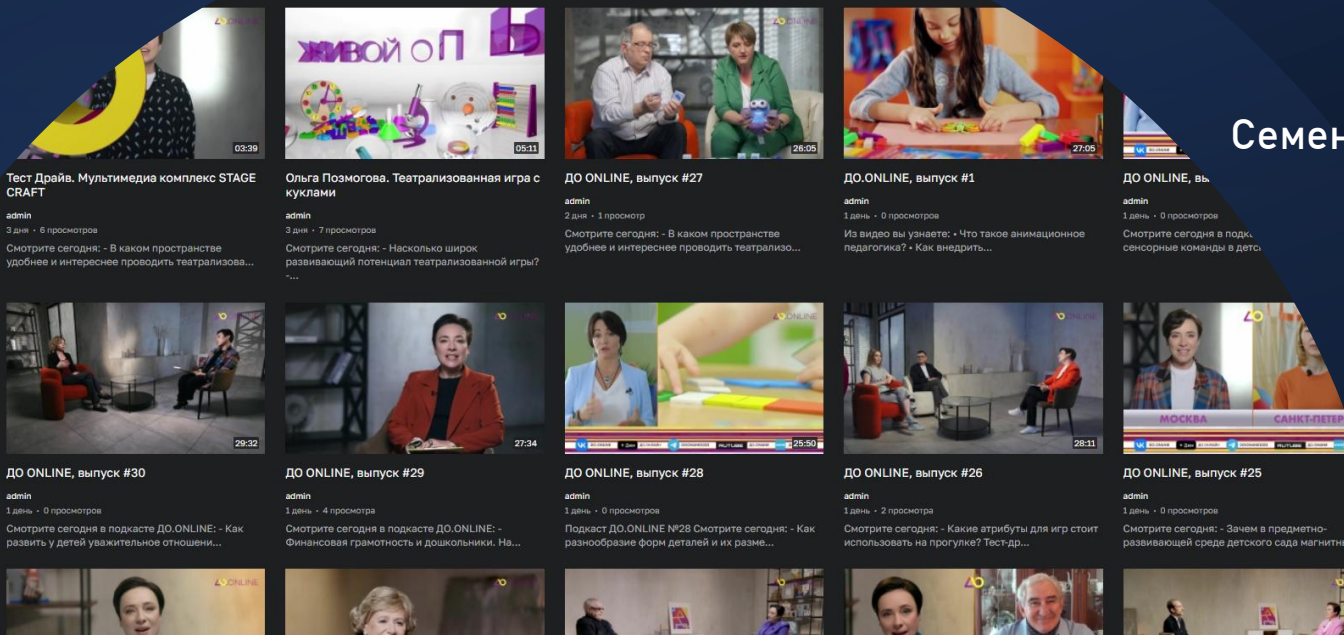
Семен

ДО ONLINE

03:39

Тест Драйв. Мультимедиа комплекс STAGE CRAFT

admin

3 дня • 6 просмотров

Смотрите сегодня: - В каком пространстве удобнее и интереснее проводить театрализова...

ЖИВОЙ ОП

05:11

Ольга Позмогова. Театрализованная игра с куклами

admin

3 дня • 7 просмотров

Смотрите сегодня: - Насколько широк развивающий потенциал театрализованной игры? -...

26:05

ДО ONLINE, выпуск #27

admin

2 дня • 1 просмотр

Смотрите сегодня: - В каком пространстве удобнее и интереснее проводить театрализо...

27:05

ДО.ONLINE, выпуск #1

admin

1 день • 0 просмотров

Из видео вы узнаете: • Что такое анимационное педагогика? • Как внедрить...

ДО ONLINE, вы

admin

1 день • 0 просмотров

Смотрите сегодня в подкас сенсорные команды в детс

ДО ONLINE

29:32

ДО ONLINE, выпуск #30

admin

1 день • 0 просмотров

Смотрите сегодня в подкасте ДО.ONLINE: - Как развить у детей уважительное отношени...

ДО ONLINE

27:34

ДО ONLINE, выпуск #29

admin

1 день • 4 просмотра

Смотрите сегодня в подкасте ДО.ONLINE: - Финансовая грамотность и дошкольники. На...

ДО ONLINE

25:50

ДО ONLINE, выпуск #28

admin

1 день • 0 просмотров

Подкаст ДО.ONLINE №28 Смотрите сегодня: - Как разнообразие форм деталей и их разме...

ДО ONLINE

28:11

ДО ONLINE, выпуск #26

admin

1 день • 2 просмотра

Смотрите сегодня: - Какие атрибуты для игр стоит использовать на прогулке? Тест-др...

ДО

МОСКВА

САНКТ-ПЕТЕР

ДО ONLINE, выпуск #25

admin

1 день • 0 просмотров

Смотрите сегодня: - Зачем в предметно-развивающей среде детского сада магнитн

ДО ONLINE

ДО ONLINE